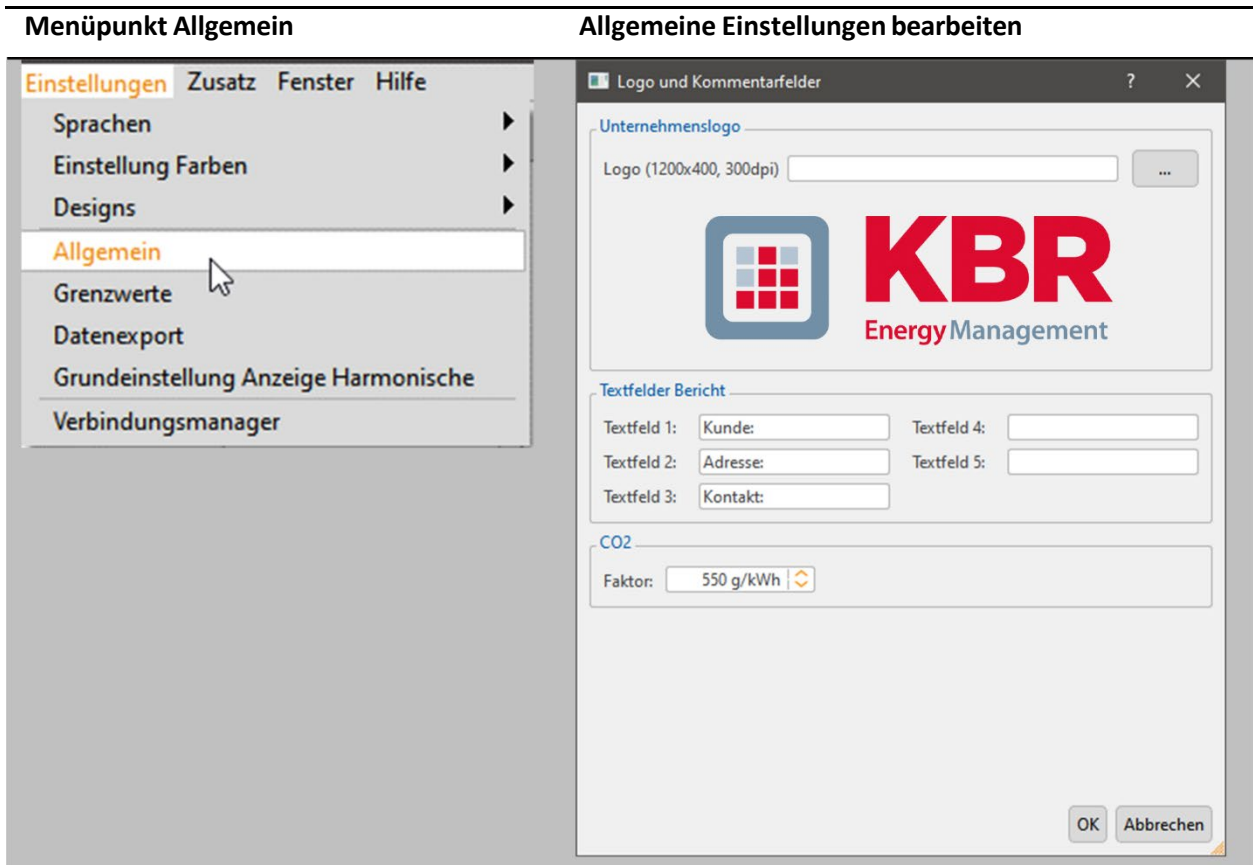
Menüpunkt Allgemein

Einstellungen Zusatz Fenster Hilfe
Sprachen
Einstellung Farben
Designs
Allgemein
Grenzwerte
Datenexport
Grundeinstellung Anzeige Harmonische
Verbindungsmanager

Allgemeine Einstellungen bearbeiten

Logo und Kommentarfelder ? ×
Unternehmenslogo
Logo (1200x400, 300dpi) ...
KBR
Energy Management
Textfelder Bericht
Textfeld 1: Kunde:
Textfeld 2: Adresse:
Textfeld 3: Kontakt:
Textfeld 4:
Textfeld 5:
CO2
Faktor: 550 g/kWh
OK Abbrechen